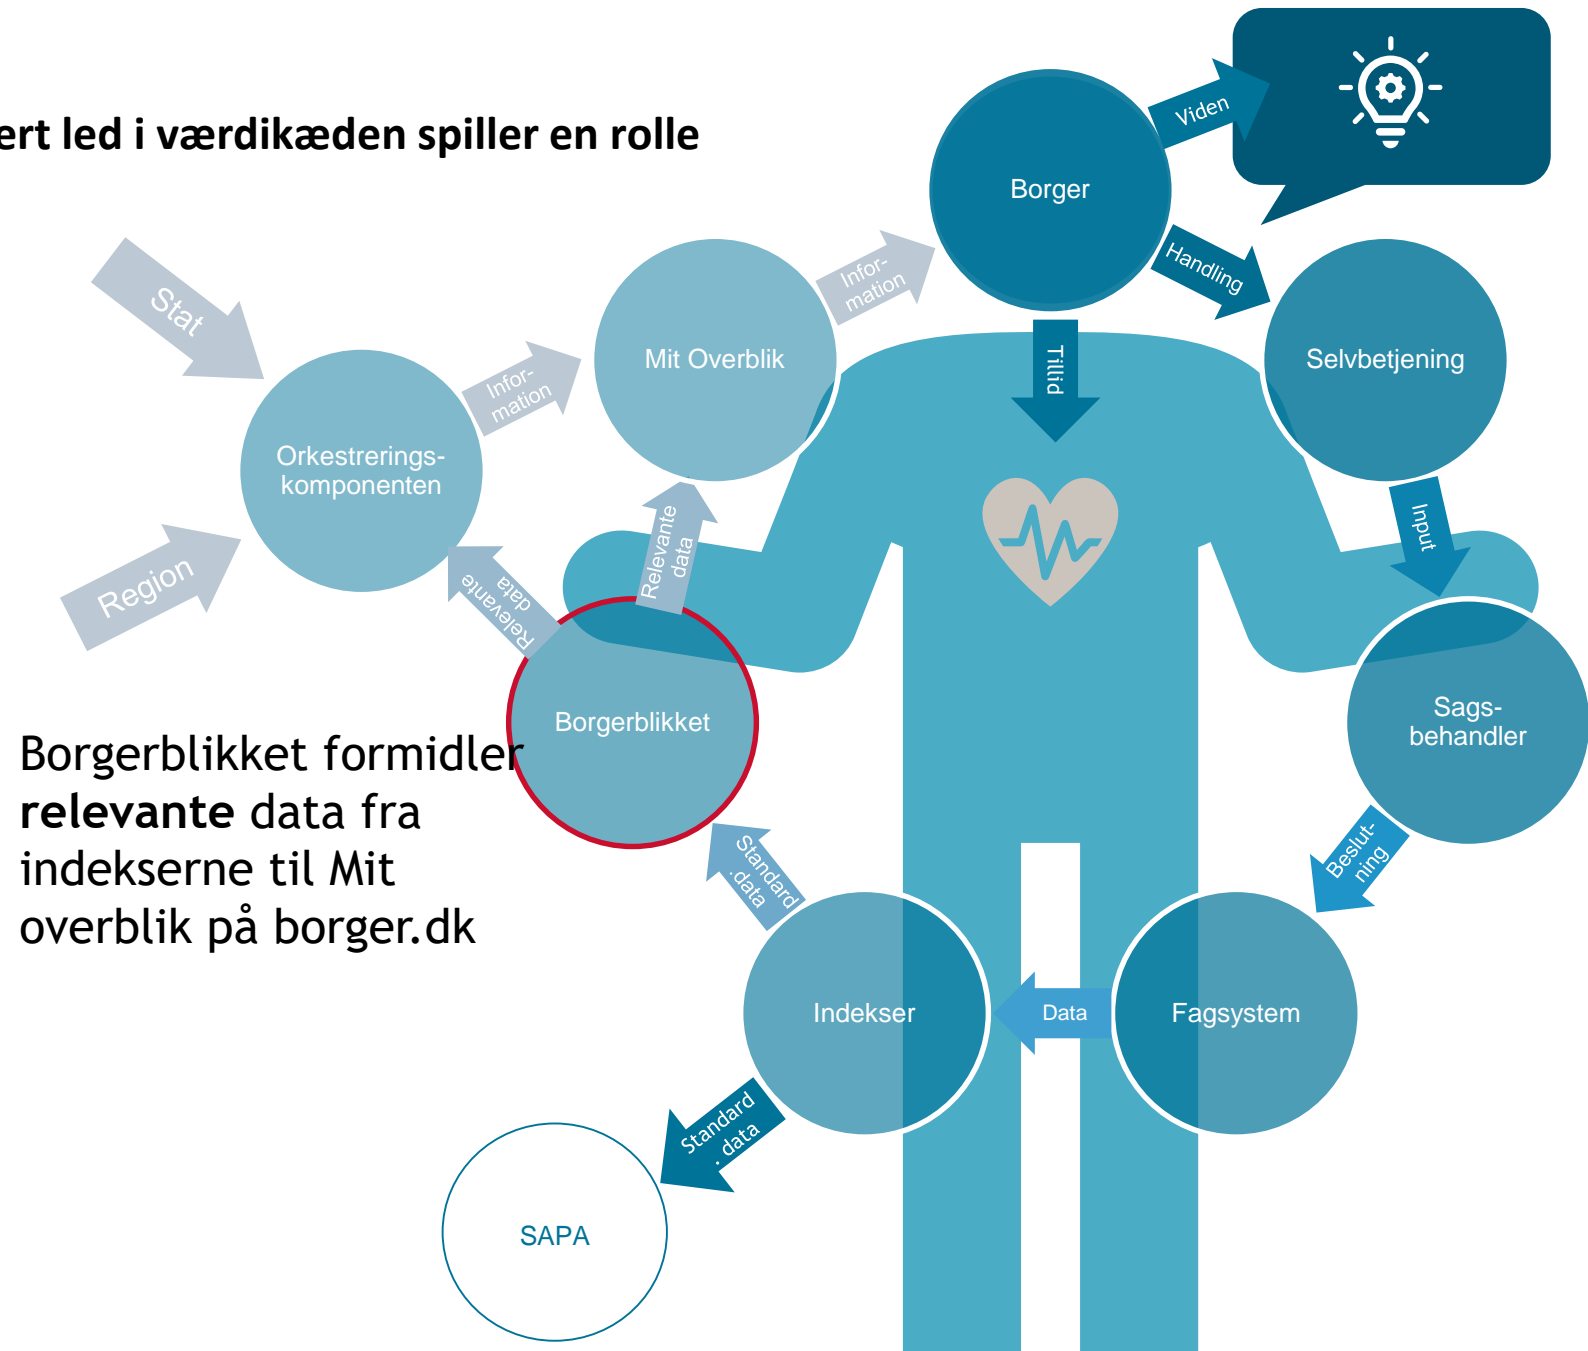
ert led i værdikæden spiller en rolle

Stat

Region

Orkestrerings-komponenten

Infor-mation

Mit Overblik

Infor-mation

Borger

Viden

Handling

Tillid

Selvbetjening

Input

Sags-behandler

Beslut-ning

Fagsystem

Data

Indekser

Standard data

Borgerblikket

Relevante data

Relevante data

Standard data

SAPA

Borgerblikket formidler **relevante** data fra indekserne til Mit overblik på borger.dk